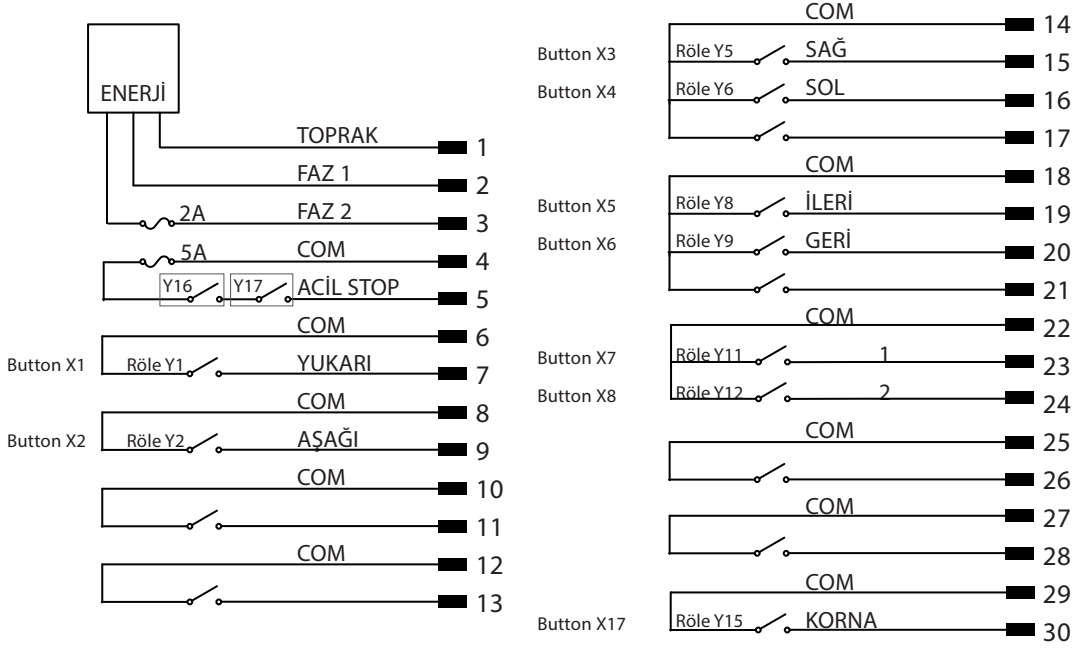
ENERJİ

TOPRAK 1
FAZ 1 2
2A FAZ 2 3
5A COM 4
Y16 Y17 ACİL STOP 5
COM 6
Button X1 Röle Y1 YUKARI 7
COM 8
Button X2 Röle Y2 AŞAĞI 9
COM 10
11
COM 12
13

COM 14
Button X3 Röle Y5 SAĞ 15
Button X4 Röle Y6 SOL 16
17
COM 18
Button X5 Röle Y8 İLERİ 19
Button X6 Röle Y9 GERİ 20
21
COM 22
Button X7 Röle Y11 1 23
Button X8 Röle Y12 2 24
COM 25
26
COM 27
28
COM 29
Button X17 Röle Y15 KORNA 30